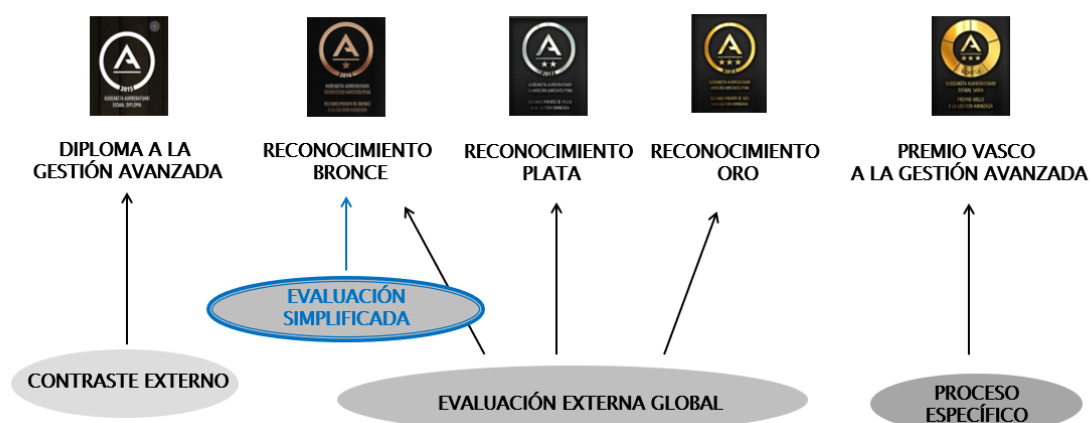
2015

DIPLOMA A LA GESTIÓN AVANZADA

2016

RECONOCIMIENTO BRONCE

2017

RECONOCIMIENTO PLATA

RECONOCIMIENTO ORO

PREMIO VASCO A LA GESTIÓN AVANZADA

EVALUACIÓN SIMPLIFICADA

CONTRASTE EXTERNO

EVALUACIÓN EXTERNA GLOBAL

PROCESO ESPECÍFICO